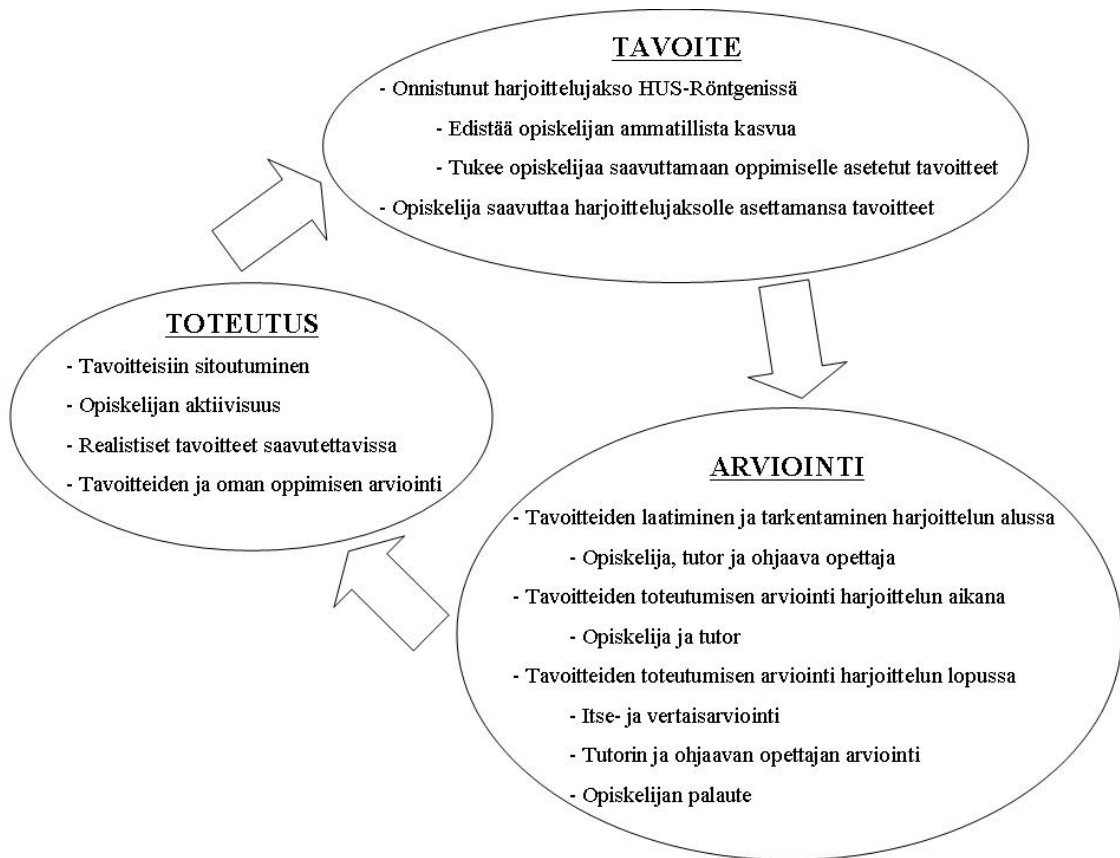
TAVOITE

- Onnistunut harjoittelujakso HUS-Röntgenissä

- Edistää opiskelijan ammatillista kasvua

- Tukee opiskelijaa saavuttamaan oppimiselle asetetut tavoitteet

- Opiskelija saavuttaa harjoittelujaksolle asettamansa tavoitteet

TOTEUTUS

- Tavoitteisiin sitoutuminen

- Opiskelijan aktiivisuus

- Realistiset tavoitteet saavutettavissa

- Tavoitteiden ja oman oppimisen arviointi

ARVIOINTI

- Tavoitteiden laatiminen ja tarkentaminen harjoittelun alussa

- Opiskelija, tutor ja ohjaava opettaja

- Tavoitteiden toteutumisen arviointi harjoittelun aikana

- Opiskelija ja tutor

- Tavoitteiden toteutumisen arviointi harjoittelun lopussa

- Itse- ja vertaisarviointi

- Tutorin ja ohjaavan opettajan arviointi

- Opiskelijan palaute